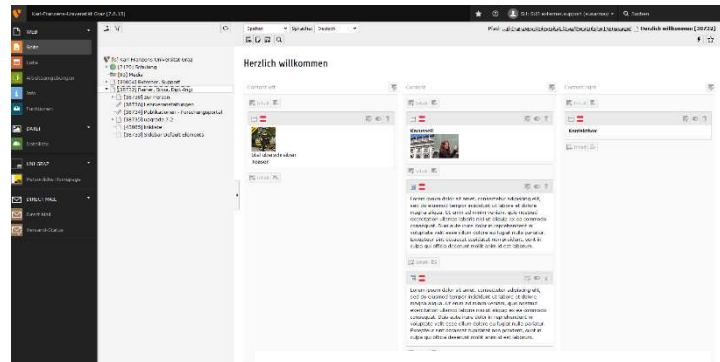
Karl-Franzens-Universität Graz [7.6.15]

WEB
Seite
Liste
Arbeitsumgebungen
Info
Papierkorb

DATEI
Dateiliste

UNI GRAZ
Persönliche Homepage

SYSTEM TOOLS
Zeitplaner
Netzwerk-Status

[0] Karl-Franzens Universität Graz
[1170] Erlösung
[90] Musik
[39852] Extension Support
[39713] Daten, Sites, Bilddoku
[39718] Zur Person
[39715] Lehrveranstaltungen
[39714] Publikationen - Forschungsportal
[39716] Kontakt 7.2
[40665] Erklärer
[39719] Bildlür (default element)

Spalten  Sprache: Deutsch

Herzlich willkommen

Content left
Stud.dienst/direkt
kontakt

Content
Kontakt
Lorem ipsum dolor sit amet, consectetur adipisicing elit, sed do eiusmod tempor incididunt ut labore et dolore magna aliqua. Ut enim ad minim veniam, quis nostrud exercitation ullamco laboris nisi ut aliquip ex ea commodo consequat. Duis aute irure dolor in reprehenderit in voluptate velit esse cillum dolore eu fugiat nulla pariatur. Excepteur sint occaecat cupidatat non proident, sunt in culpa qui officia deserunt mollit anim id est laborum.

Lorem ipsum dolor sit amet, consectetur adipisicing elit, sed do eiusmod tempor incididunt ut labore et dolore magna aliqua. Ut enim ad minim veniam, quis nostrud exercitation ullamco laboris nisi ut aliquip ex ea commodo consequat. Duis aute irure dolor in reprehenderit in voluptate velit esse cillum dolore eu fugiat nulla pariatur. Excepteur sint occaecat cupidatat non proident, sunt in culpa qui officia deserunt mollit anim id est laborum.

Content right
Kontaktbox